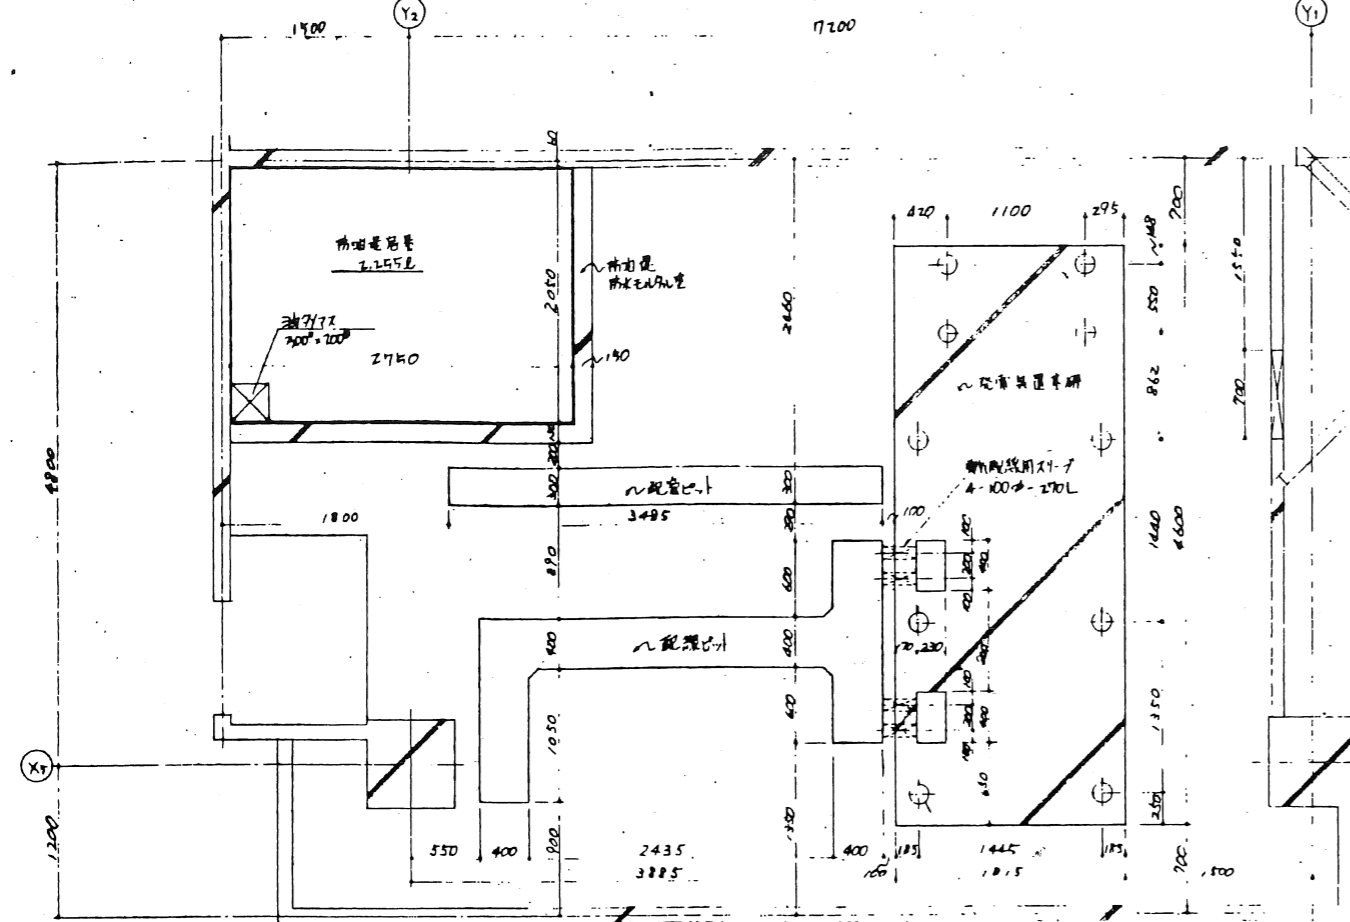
1500
$Y_2$
7200
$Y_1$
防油堤居室
2,255L
~防油堤
防水モルタル塗
2050
2600
油タイプ
300□×200□
2750
~140
420
1100
295
~148
700
550
~発電装置基礎
862
700
1540
4800
300
300
~配管ピット
300
3485
1800
~100
電気配線用スリーブ
4-100φ-270L
1440
4600
890
600
180
~配線ピット
400
400
70,230
1050
400
1350
250
1200
$X_3$
550
400
920
2435
3885
350
400
100
185
1445
1815
185
700
500